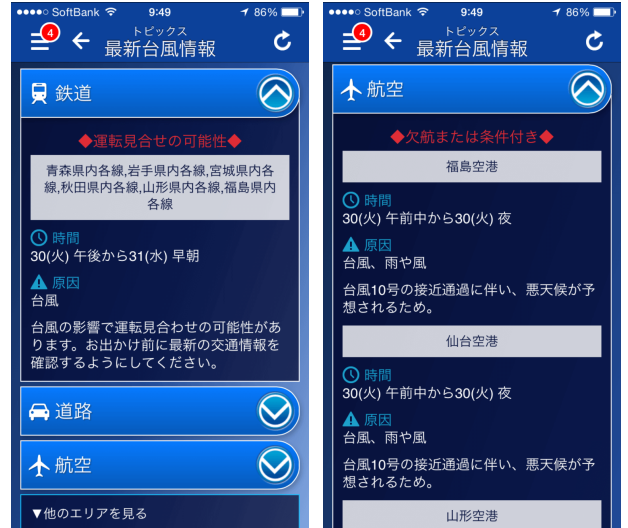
●●●●○ SoftBank 9:49 86%

4

トピックス
最新台風情報

鉄道

◆運転見合せの可能性◆

青森県内各線,岩手県内各線,宮城県内各線,秋田県内各線,山形県内各線,福島県内各線

時間
30(火) 午後から31(水) 早朝

原因
台風

台風の影響で運転見合わせの可能性があります。お出かけ前に最新の交通情報を確認するようにしてください。

道路

航空

▼他のエリアを見る

●●●●○ SoftBank 9:49 86%

4

トピックス
最新台風情報

航空

◆欠航または条件付き◆

福島空港

時間
30(火) 午前中から30(火) 夜

原因
台風、雨や風

台風10号の接近通過に伴い、悪天候が予想されるため。

仙台空港

時間
30(火) 午前中から30(火) 夜

原因
台風、雨や風

台風10号の接近通過に伴い、悪天候が予想されるため。

山形空港